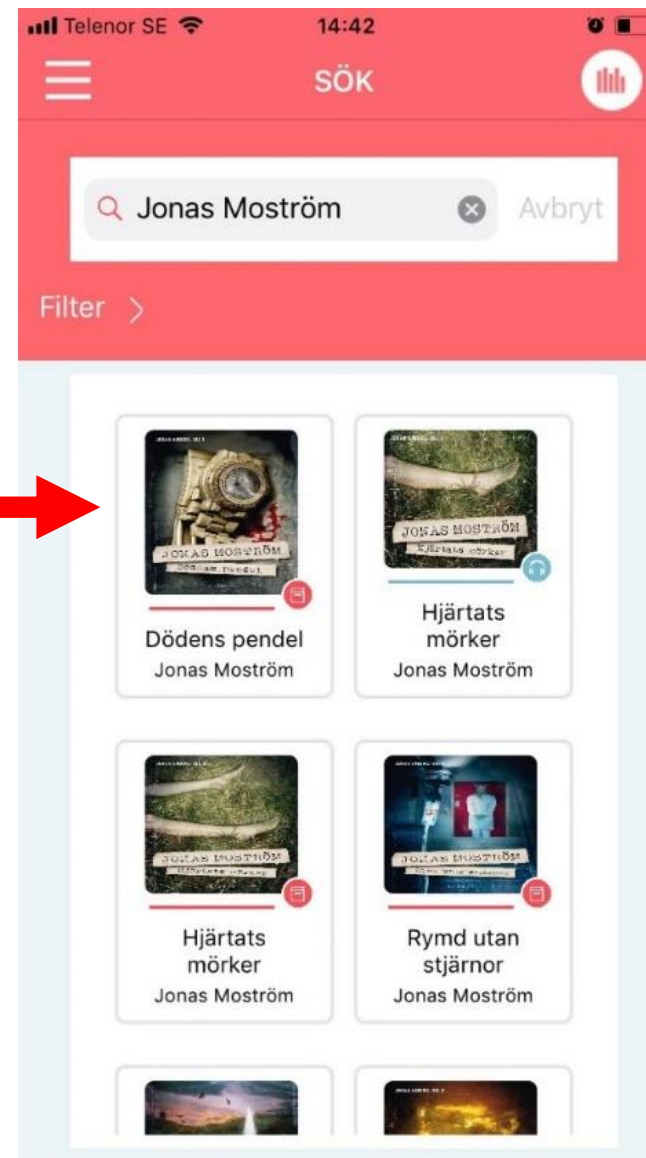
Telenor SE 14:42

SÖK

Jonas Moström Avbryt

Filter >

JONAS MOSTRÖM
Dödens pendel

Dödens pendel
Jonas Moström

JONAS MOSTRÖM
Hjärtats mörker

Hjärtats mörker
Jonas Moström

JONAS MOSTRÖM
Hjärtats mörker

Hjärtats mörker
Jonas Moström

JONAS MOSTRÖM
Rymd utan stjärnor

Rymd utan stjärnor
Jonas Moström